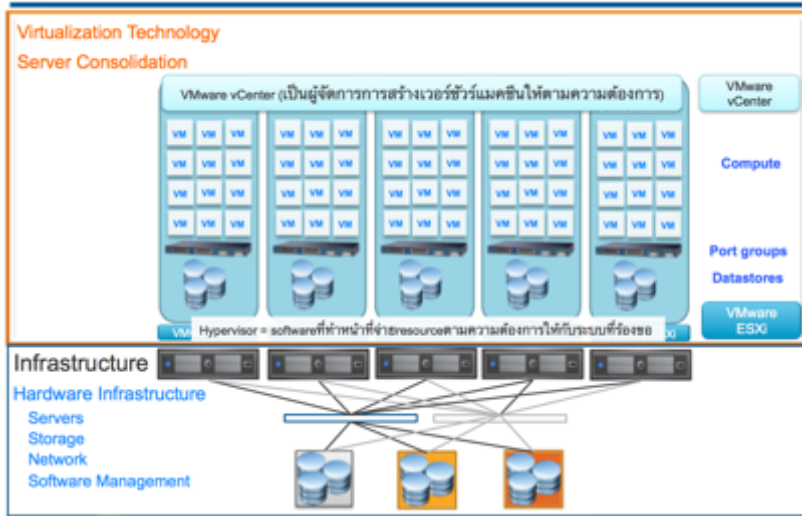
Virtualization Technology

Server Consolidation

VMware vCenter (เป็นผู้จัดการการสร้างเวอร์ชัวร์แมคชีนให้ตามความต้องการ)

VMware vCenter

| VM | VM | VM |
|---|---|---|
| VM | VM | VM |
| VM | VM | VM |
| VM | VM | VM |

| VM | VM | VM |
|---|---|---|
| VM | VM | VM |
| VM | VM | VM |
| VM | VM | VM |

| VM | VM | VM |
|---|---|---|
| VM | VM | VM |
| VM | VM | VM |
| VM | VM | VM |

| VM | VM | VM |
|---|---|---|
| VM | VM | VM |
| VM | VM | VM |
| VM | VM | VM |

| VM | VM | VM |
|---|---|---|
| VM | VM | VM |
| VM | VM | VM |
| VM | VM | VM |

Compute

Port groups

Datastores

VM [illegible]

Hypervisor = softwareที่ทำหน้าที่จ่ายresourceตามความต้องการให้กับระบบที่ร้องขอ

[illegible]Xi

VMware ESXi

Infrastructure

Hardware Infrastructure

Servers

Storage

Network

Software Management